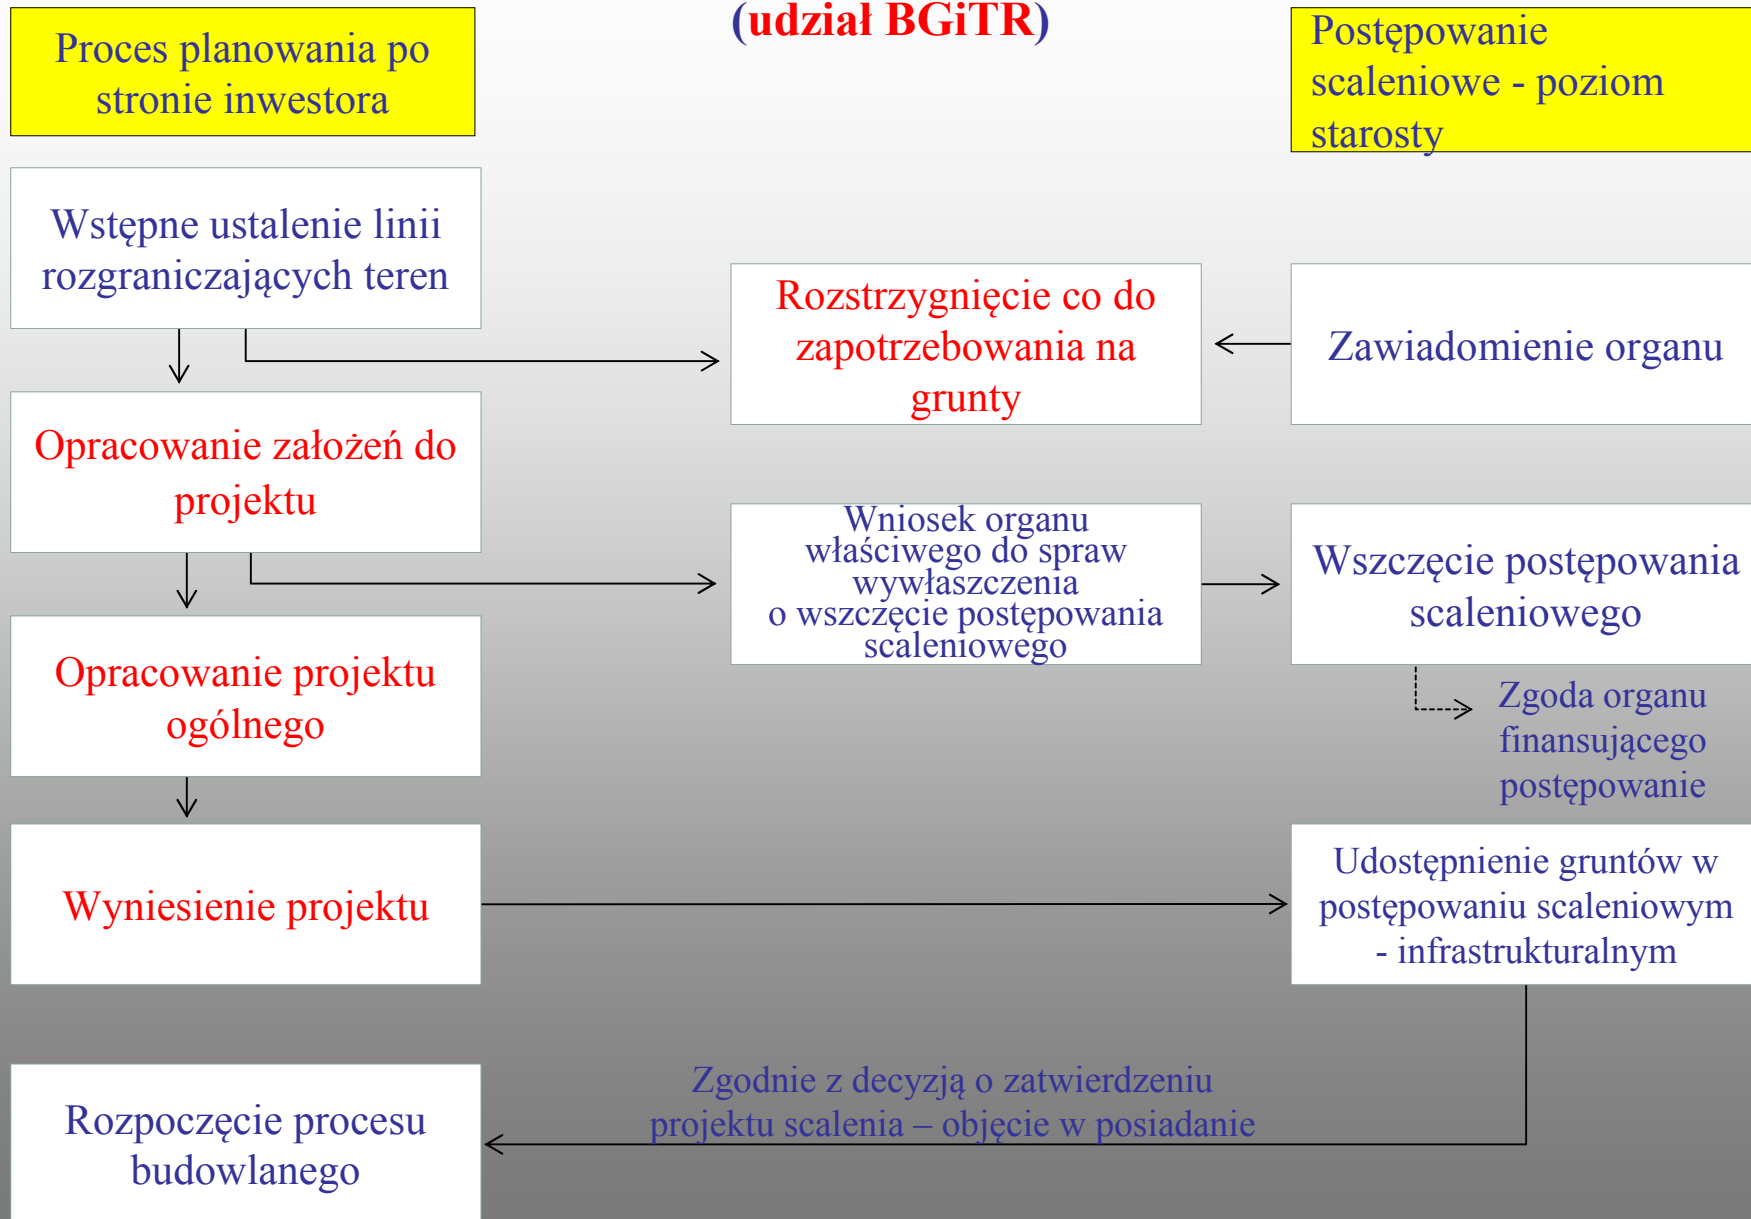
(udział BGiTR)

Proces planowania po stronie inwestora

Postępowanie scaleniowe - poziom starosty

Wstępne ustalenie linii rozgraniczających teren

Rozstrzygnięcie co do zapotrzebowania na grunty

Zawiadomienie organu

Opracowanie założeń do projektu

Wniosek organu właściwego do spraw wywłaszczenia o wszczęcie postępowania scaleniowego

Wszczęcie postępowania scaleniowego

Zgoda organu finansującego postępowanie

Opracowanie projektu ogólnego

Wyniesienie projektu

Udostępnienie gruntów w postępowaniu scaleniowym - infrastrukturalnym

Zgodnie z decyzją o zatwierdzeniu projektu scalenia – objęcie w posiadanie

Rozpoczęcie procesu budowlanego